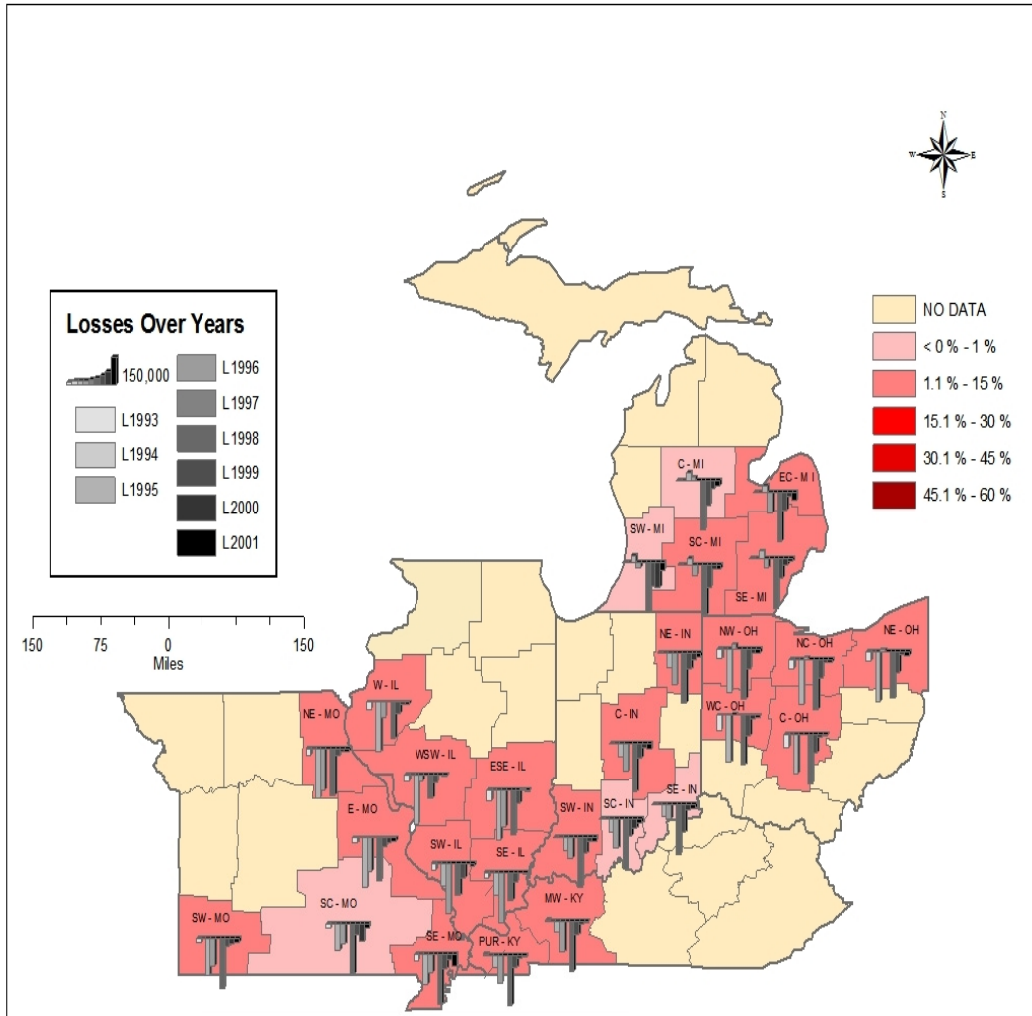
N
W E
S

Losses Over Years

150,000

L1993
L1994
L1995
L1996
L1997
L1998
L1999
L2000
L2001

150 75 0 150
Miles

NO DATA
< 0 % - 1 %
1.1 % - 15 %
15.1 % - 30 %
30.1 % - 45 %
45.1 % - 60 %

C - MI
EC - M I
SW - MI
SC - MI
SE - MI
NE - IN
NW - OH
NC - OH
NE - OH
W - IL
NE - MO
C - IN
WC - OH
C - OH
WSW - IL
ESE - IL
E - MO
SE - IN
SC - IN
SW - IN
SW - IL
SE - IL
SW - MO
SC - MO
MW - KY
SE - MO
PUR - KY